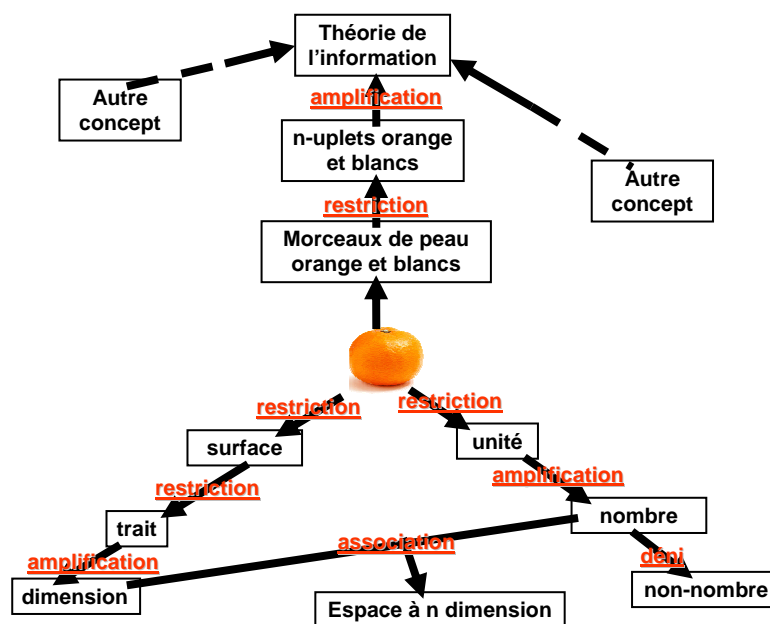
Théorie de l'information

Autre concept

amplification

n-uplets orange et blancs

Autre concept

restriction

Morceaux de peau orange et blancs

restriction

restriction

surface

unité

restriction

amplification

trait

nombre

association

amplification

déni

dimension

non-nombre

Espace à n dimension